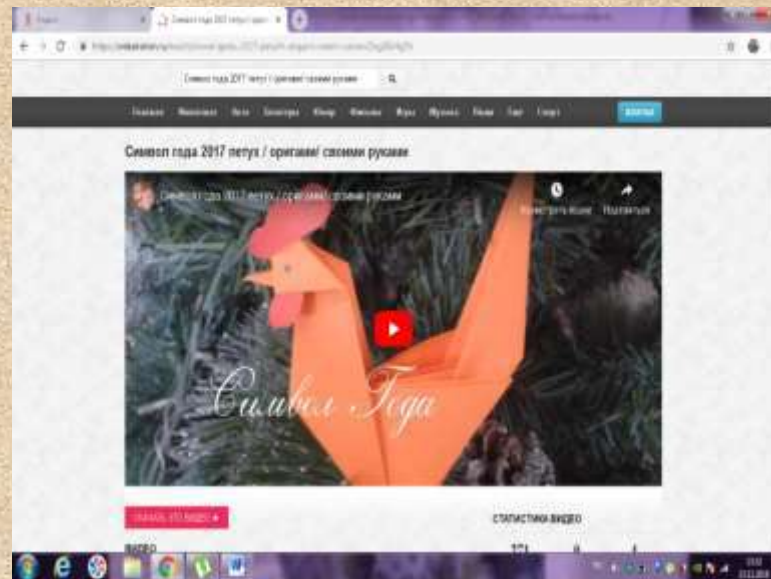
Символ года 2017 петух / ориг... ×

Символ года 2017 петух / оригами/ своими руками

Символ года 2017 петух / оригами/ своими руками

Символ года 2017 петух / оригами/ своими руками

Смотреть позже

Поделиться

Символ Года

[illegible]

СТАТИСТИКА ВИДЕО

ВИДЕО